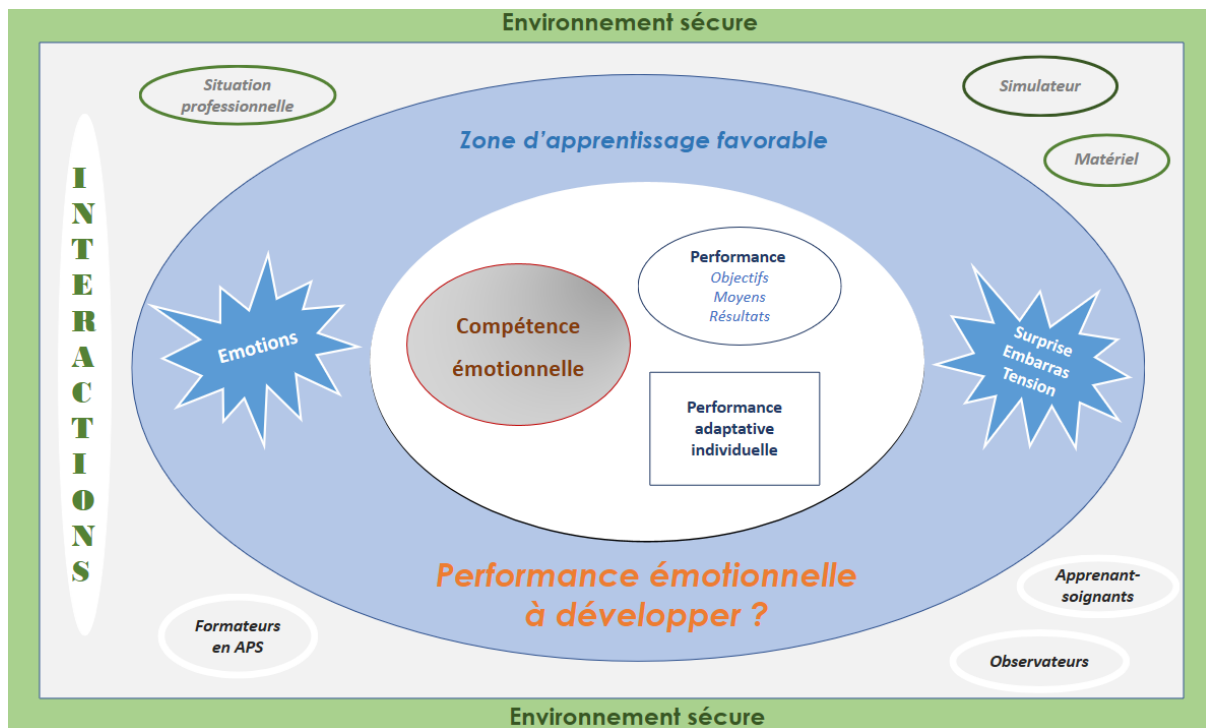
Environnement sécure

Situation professionnelle

Simulateur

Matériel

INTERACTIONS

Zone d'apprentissage favorable

Emotions

Compétence émotionnelle

Performance
Objectifs
Moyens
Résultats

Performance adaptative individuelle

Surprise
Embarras
Tension

Performance émotionnelle à développer ?

Formateurs en APS

Apprenant-soignants

Observateurs

Environnement sécure